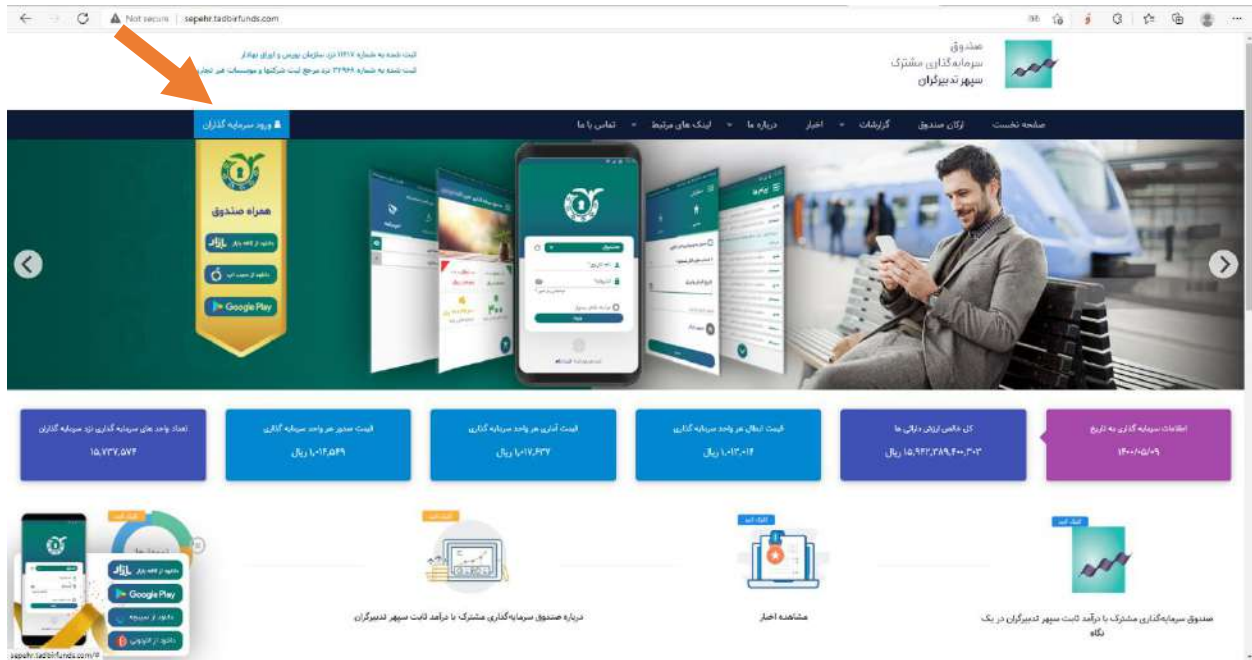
Not secure | sepehr.tadbirfunds.com

ثبت شده به شماره ۱۱۳۱۷ نزد سازمان بورس و اوراق بهادار
ثبت شده به شماره ۳۲۹۶۹ نزد مرجع ثبت شرکتها و موسسات غیر تجاری

صندوق
سرمایه‌گذاری مشترک
سپهر تدبیرگران

صفحه نخست | ارکان صندوق | گزارشات | اخبار | درباره ما | لینک های مرتبط | تماس با ما

ورود سرمایه گذاران

همراه صندوق
دانلود از کافه بازار
دانلود از سیب اپ
Google Play

اطلاعات سرمایه گذاری به تاریخ
۱۴۰۰/۰۵/۰۹

کل خالص ارزش دارایی ها
۱۵,۹۴۲,۳۸۹,۴۰۰,۳۰۳ ریال

قیمت ابطال هر واحد سرمایه گذاری
۱,۰۱۳,۰۱۴ ریال

قیمت آماری هر واحد سرمایه گذاری
۱,۰۱۷,۶۳۷ ریال

قیمت صدور هر واحد سرمایه گذاری
۱,۰۱۴,۵۴۹ ریال

تعداد واحد های سرمایه گذاری نزد سرمایه گذاران
۱۵,۷۳۷,۵۷۴

کلیک کنید
صندوق سرمایه‌گذاری مشترک با درآمد ثابت سپهر تدبیرگران در یک نگاه

کلیک کنید
مشاهده اخبار

کلیک کنید
درباره صندوق سرمایه‌گذاری مشترک با درآمد ثابت سپهر تدبیرگران

دانلود از کافه بازار
Google Play
دانلود از سیب اپ
دانلود از انارستان

sepehr.tadbirfunds.com/#